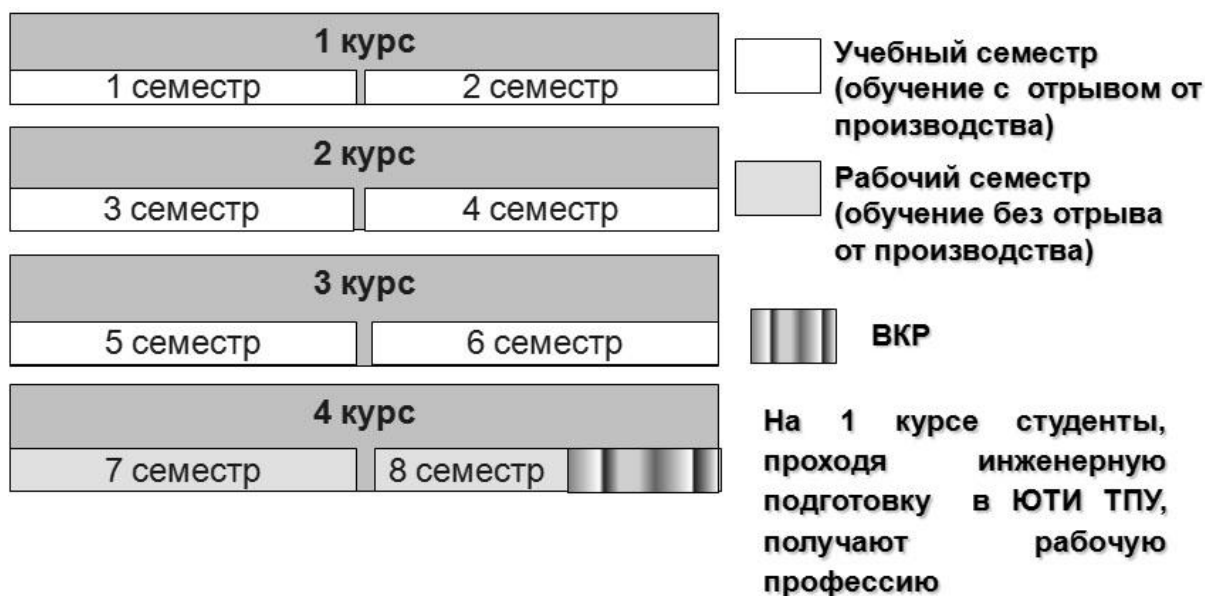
1 курс

1 семестр

2 семестр

2 курс

3 семестр

4 семестр

3 курс

5 семестр

6 семестр

4 курс

7 семестр

8 семестр

Учебный семестр (обучение с отрывом от производства)

Рабочий семестр (обучение без отрыва от производства)

ВКР

На 1 курсе студенты, проходя инженерную подготовку в ЮТИ ТПУ, получают рабочую профессию